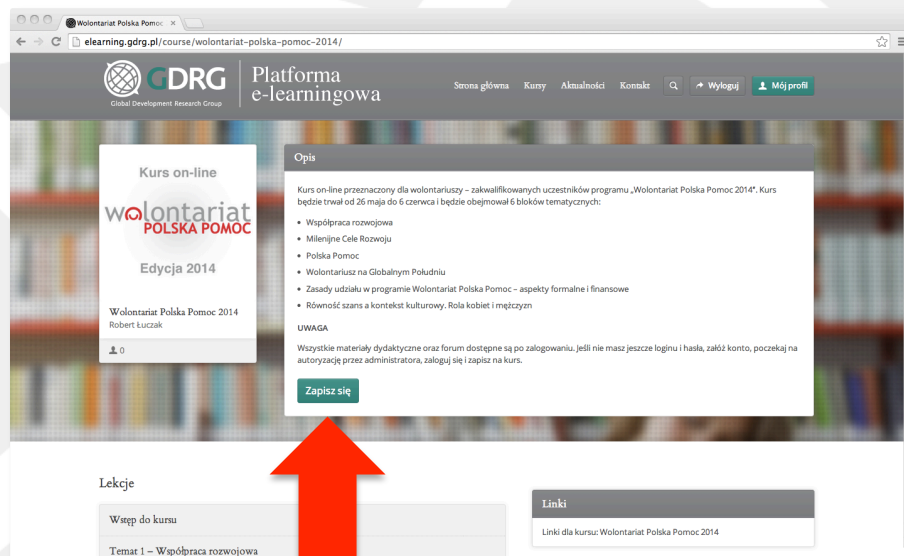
Wolontariat Polska Pomoc ×

elearning.gdrg.pl/course/wolontariat-polska-pomoc-2014/

GDRG
Global Development Research Group

Platforma e-learningowa

Strona główna Kursy Aktualności Kontakt Wyloguj Mój profil

Kurs on-line
wolontariat
POLSKA POMOC
Edycja 2014

Wolontariat Polska Pomoc 2014
Robert Łuczak

0

Opis

Kurs on-line przeznaczony dla wolontariuszy – zakwalifikowanych uczestników programu „Wolontariat Polska Pomoc 2014". Kurs będzie trwał od 26 maja do 6 czerwca i będzie obejmował 6 bloków tematycznych:

- Współpraca rozwojowa
- Milenijne Cele Rozwoju
- Polska Pomoc
- Wolontariusz na Globalnym Południu
- Zasady udziału w programie Wolontariat Polska Pomoc – aspekty formalne i finansowe
- Równość szans a kontekst kulturowy. Rola kobiet i mężczyzn

UWAGA

Wszystkie materiały dydaktyczne oraz forum dostępne są po zalogowaniu. Jeśli nie masz jeszcze loginu i hasła, załóż konto, poczekaj na autoryzację przez administratora, zaloguj się i zapisz na kurs.

Zapisz się

Lekcje

Wstęp do kursu

Temat 1 – Współpraca rozwojowa

Linki

Linki dla kursu: Wolontariat Polska Pomoc 2014